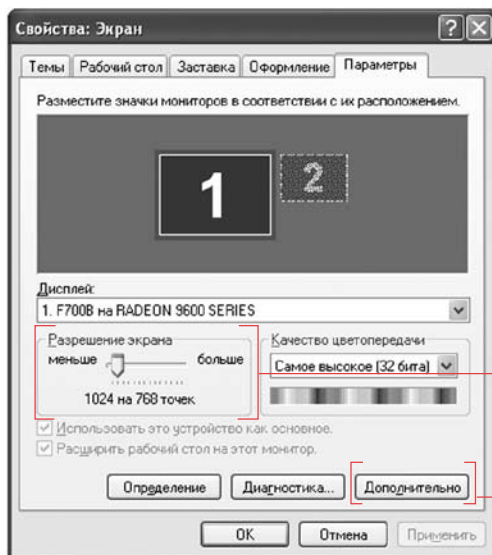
Свойства: Экран

Темы | Рабочий стол | Заставка | Оформление | Параметры

Разместите значки мониторов в соответствии с их расположением.

1

2

Дисплей:

1. F700B на RADEON 9600 SERIES

Разрешение экрана

меньше

больше

1024 на 768 точек

Качество цветопередачи

Самое высокое (32 бита)

Использовать это устройство как основное.

Расширить рабочий стол на этот монитор.

Определение

Диагностика...

Дополнительно

OK

Отмена

Применить